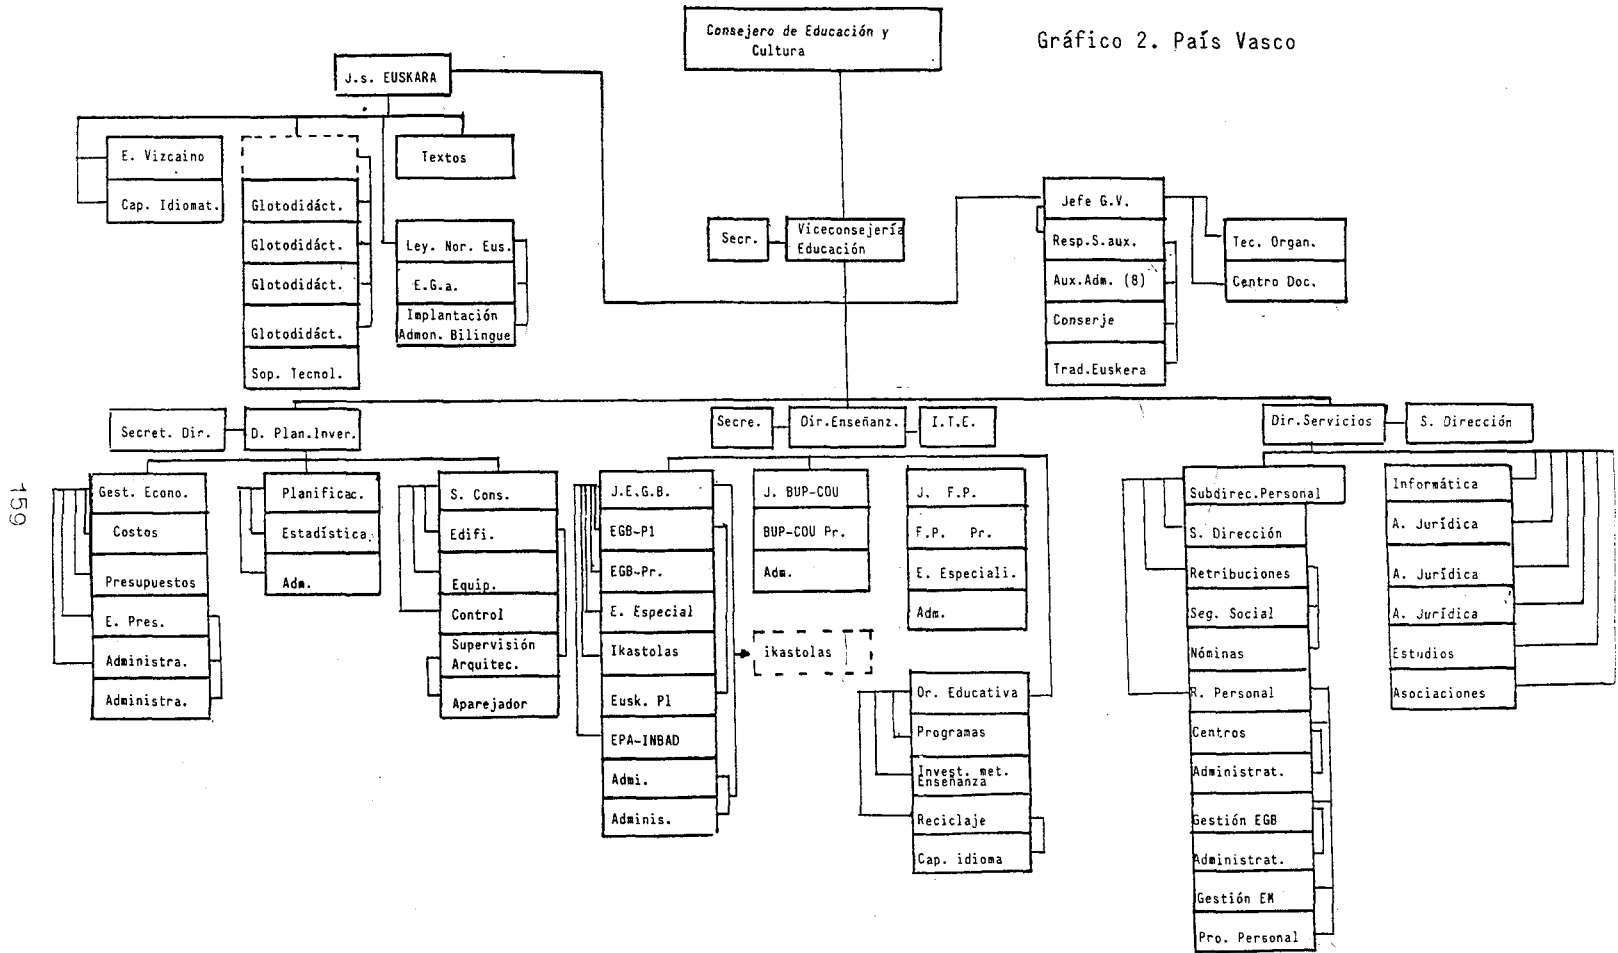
Gráfico 2. País Vasco

Consejero de Educación y Cultura

J.s. EUSKARA

E. Vizcaino

Cap. Idiomat.

Glotodidáct.

Glotodidáct.

Glotodidáct.

Glotodidáct.

Sop. Tecnol.

Textos

Ley. Nor. Eus.

E.G.a.

Implantación Admon. Bilingue

Secr.

Viceconsejería Educación

Jefe G.V.

Resp.S.aux.

Aux.Adm. (8)

Conserje

Trad.Euskera

Tec. Organ.

Centro Doc.

Secret. Dir.

D. Plan.Inver.

Gest. Econo.

Costos

Presupuestos

E. Pres.

Administra.

Administra.

Planificac.

Estadística

Adm.

S. Cons.

Edifi.

Equip.

Control

Supervisión Arquitec.

Aparejador

Secre.

Dir.Enseñanz.

I.T.E.

J.E.G.B.

EGB-P1

EGB-Pr.

E. Especial

Ikastolas

Eusk. P1

EPA-INBAD

Admi.

Adminis.

ikastolas

J. BUP-COU

BUP-COU Pr.

Adm.

J. F.P.

F.P. Pr.

E. Especiali.

Adm.

Or. Educativa

Programas

Invest. met. Enseñanza

Reciclaje

Cap. idioma

Dir.Servicios

S. Dirección

Subdirec.Personal

S. Dirección

Retribuciones

Seg. Social

Nóminas

R. Personal

Centros

Administrat.

Gestión EGB

Administrat.

Gestión EM

Pro. Personal

Informática

A. Jurídica

A. Jurídica

A. Jurídica

Estudios

Asociaciones

159